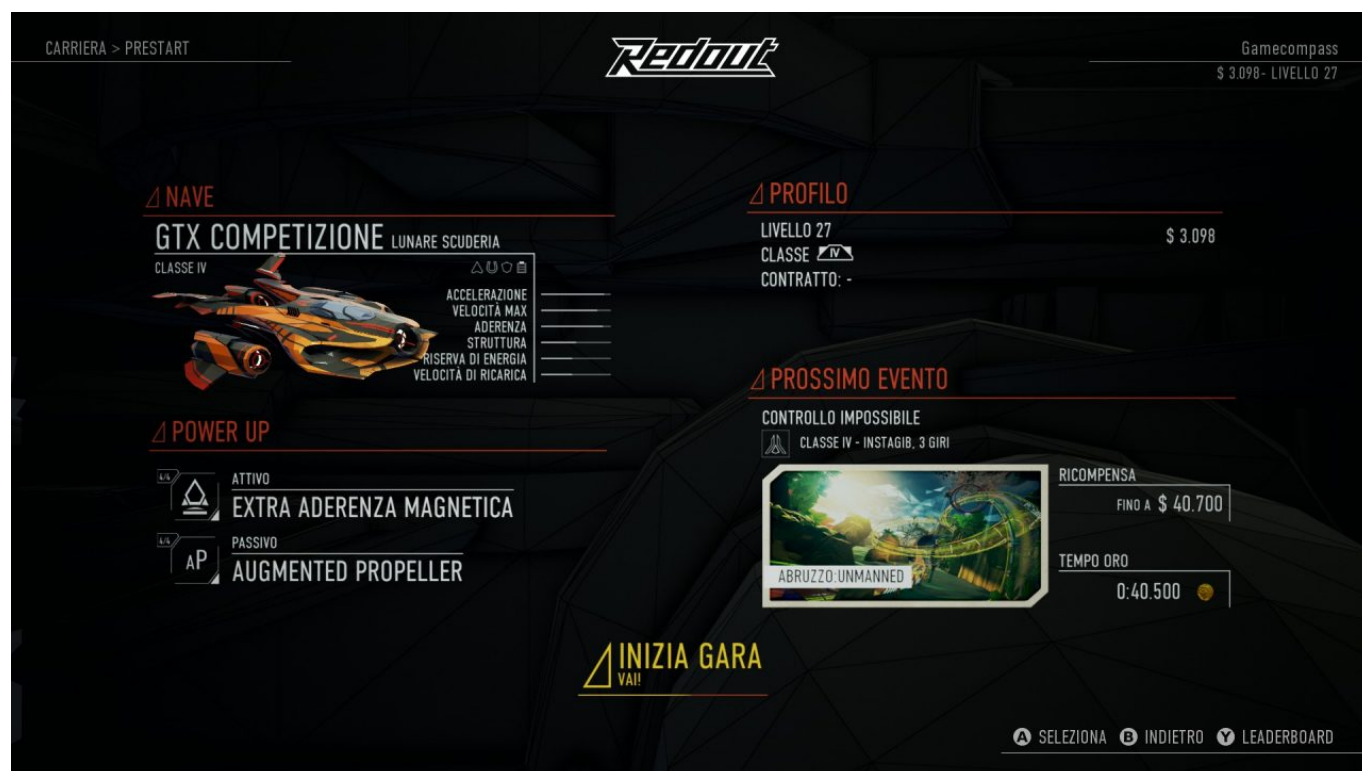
CARRIERA > PRESTART

Redout

Gamecompass
$ 3.098- LIVELLO 27

NAVE
GTX COMPETIZIONE LUNARE SCUDERIA
CLASSE IV
ACCELERAZIONE
VELOCITÀ MAX
ADERENZA
STRUTTURA
RISERVA DI ENERGIA
VELOCITÀ DI RICARICA

POWER UP
4/4 ATTIVO
EXTRA ADERENZA MAGNETICA
4/4 AP PASSIVO
AUGMENTED PROPELLER

PROFILO
LIVELLO 27
$ 3.098
CLASSE IV
CONTRATTO: -

PROSSIMO EVENTO
CONTROLLO IMPOSSIBILE
CLASSE IV - INSTAGIB, 3 GIRI
ABRUZZO:UNMANNED
RICOMPENSA
FINO A $ 40.700
TEMPO ORO
0:40.500

INIZIA GARA
VAI!

A SELEZIONA B INDIETRO Y LEADERBOARD